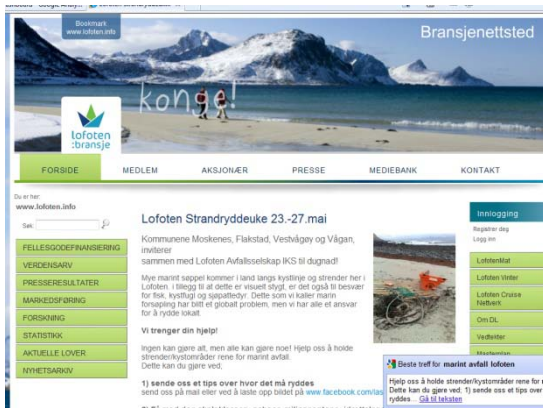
Bookmark www.lofoten.info

Bransjenettsted

konge!

lofoten :bransje

FORSIDE MEDLEM AKSJONÆR PRESSE MEDIEBANK KONTAKT

Du er her:
www.lofoten.info

Søk

FELLESGODEFINANSIERING
VERDENSARV
PRESSERESULTATER
MARKEDSFØRING
FORSKNING
STATISTIKK
AKTUELLE LOVER
NYHETSARKIV

Lofoten Strandryddeuke 23.-27.mai

Kommunene Moskenes, Flakstad, Vestvågøy og Vågan, inviterer sammen med Lofoten Avfallsselskap IKS til dugnad!

Mye marint søppel kommer i land langs kystlinje og strender her i Lofoten. I tillegg til at dette er visuelt stygt, er det også til besvær for fisk, kystfugl og sjøpattedyr. Dette som vi kaller marin forsøpling har blitt et globalt problem, men vi har alle et ansvar for å rydde lokalt.

Vi trenger din hjelp!

Ingen kan gjøre alt, men alle kan gjøre noe! Hjelp oss å holde strender/kystområder rene for marint avfall.
Dette kan du gjøre ved;

1) sende oss et tips over hvor det må ryddes
send oss på mail eller ved å laste opp bildet på www.facebook.com/las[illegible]

Innlogging
Registrer deg
Logg inn

LofotenMat
Lofoten Vinter
Lofoten Cruise Nettverk
Om DL
Vedtekter
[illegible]

Beste treff for marint avfall lofoten
Hjelp oss å holde strender/kystområder rene for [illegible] Dette kan du gjøre ved: 1) sende oss et tips over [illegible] ryddes ... Gå til teksten